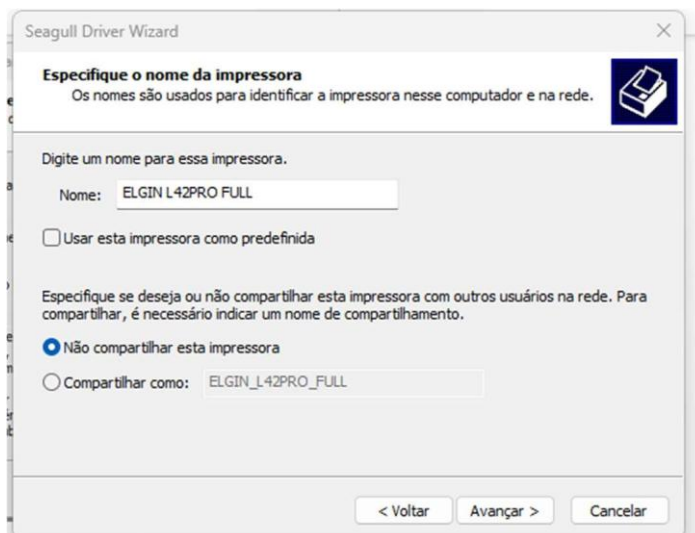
Seagull Driver Wizard

Especifique o nome da impressora
Os nomes são usados para identificar a impressora nesse computador e na rede.

Digite um nome para essa impressora.

Nome: ELGIN L42PRO FULL

Usar esta impressora como predefinida

Especifique se deseja ou não compartilhar esta impressora com outros usuários na rede. Para compartilhar, é necessário indicar um nome de compartilhamento.

Não compartilhar esta impressora

Compartilhar como: ELGIN_L42PRO_FULL

< Voltar Avançar > Cancelar